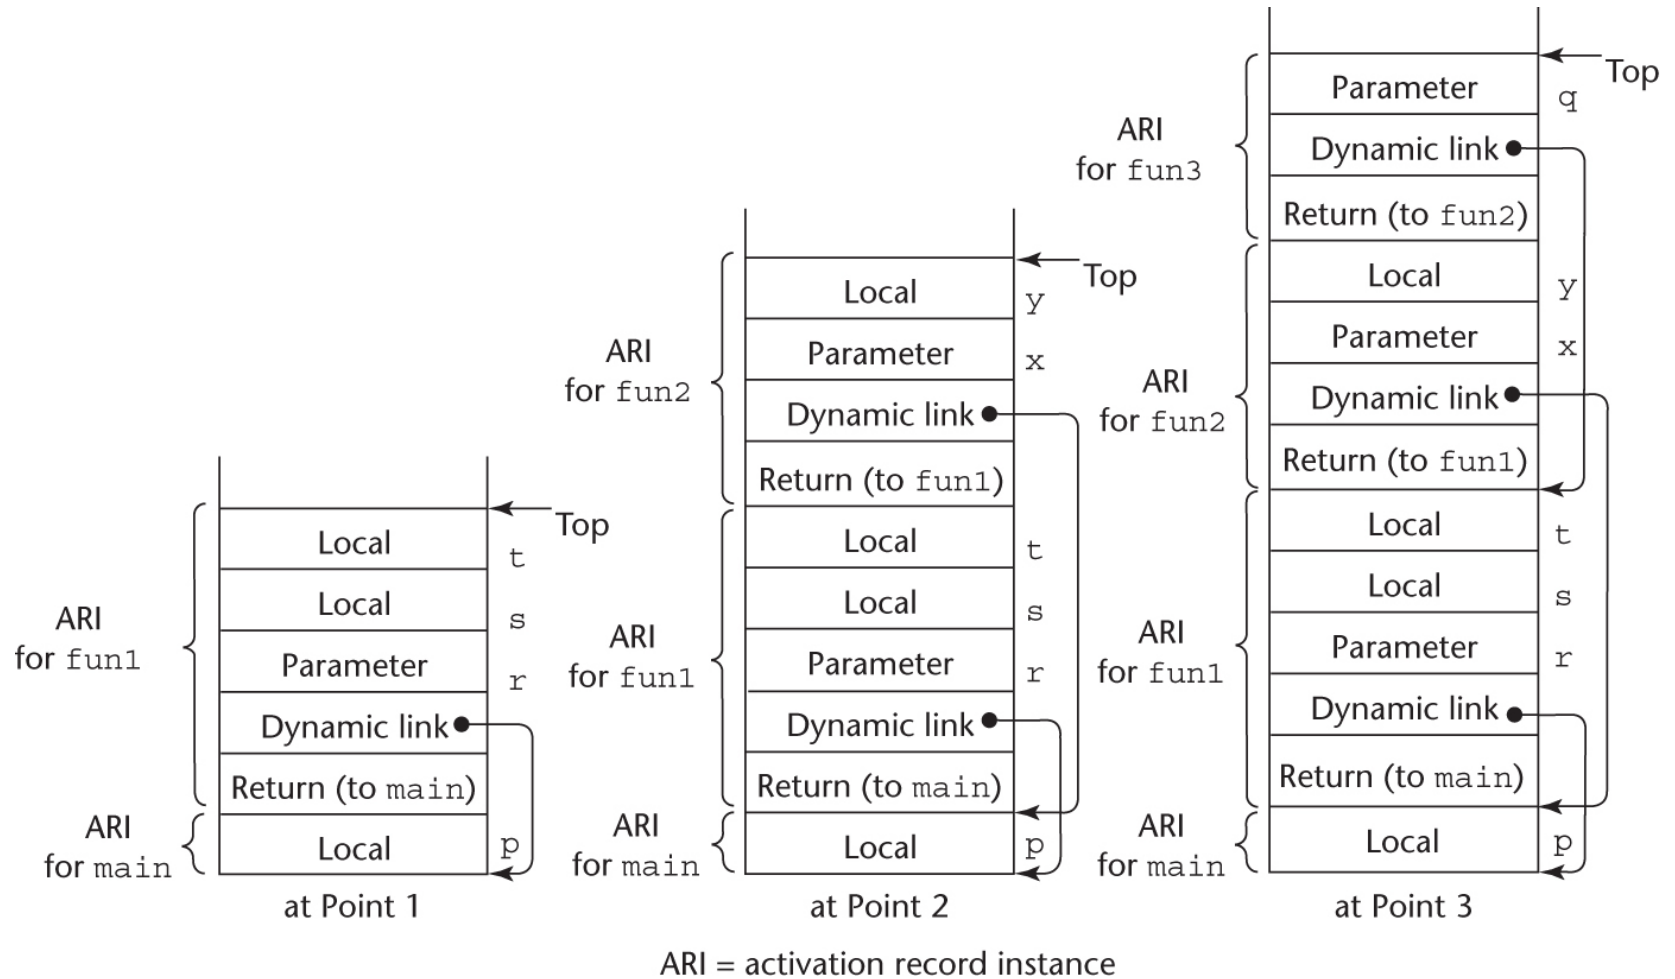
ARI for fun1

| Local | t |
|---|---|
| Local | s |
| Parameter | r |
| Dynamic link | |
| Return (to main) | |

ARI for main

| Local | p |
|---|---|

Top

at Point 1

ARI for fun2

| Local | y |
|---|---|
| Parameter | x |
| Dynamic link | |
| Return (to fun1) | |

ARI for fun1

| Local | t |
|---|---|
| Local | s |
| Parameter | r |
| Dynamic link | |
| Return (to main) | |

ARI for main

| Local | p |
|---|---|

Top

at Point 2

ARI for fun3

| Parameter | q |
|---|---|
| Dynamic link | |
| Return (to fun2) | |

ARI for fun2

| Local | y |
|---|---|
| Parameter | x |
| Dynamic link | |
| Return (to fun1) | |

ARI for fun1

| Local | t |
|---|---|
| Local | s |
| Parameter | r |
| Dynamic link | |
| Return (to main) | |

ARI for main

| Local | p |
|---|---|

Top

at Point 3

ARI = activation record instance